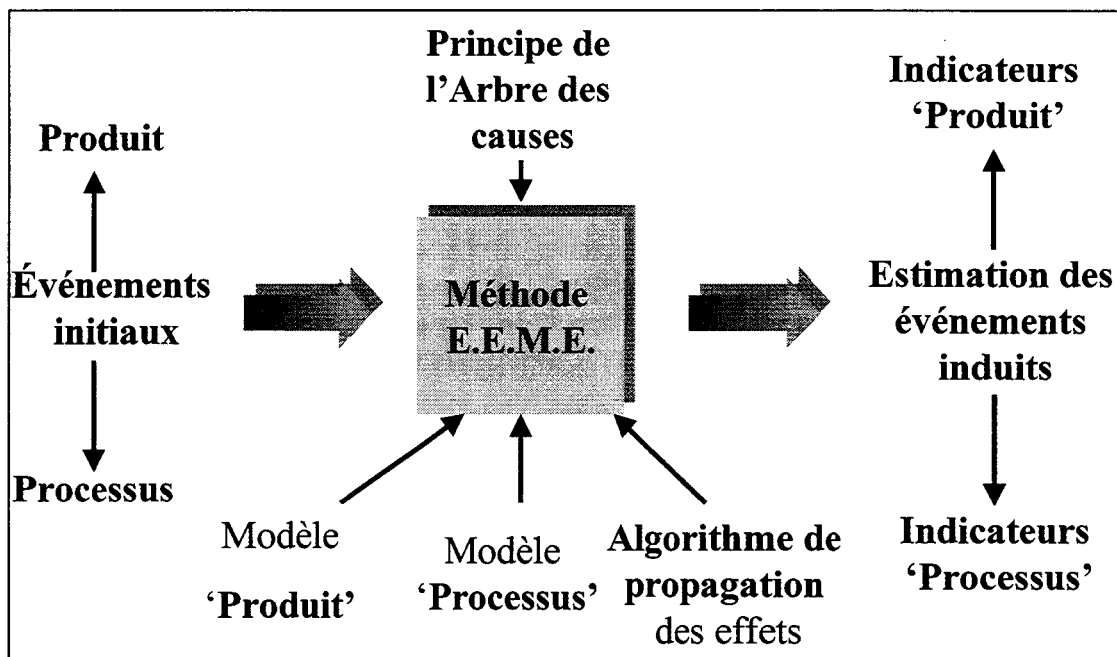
Principe de l'Arbre des causes

Produit

Événements initiaux

Processus

Méthode E.E.M.E.

Indicateurs 'Produit'

Estimation des événements induits

Indicateurs 'Processus'

Modèle 'Produit'

Modèle 'Processus'

Algorithme de propagation des effets